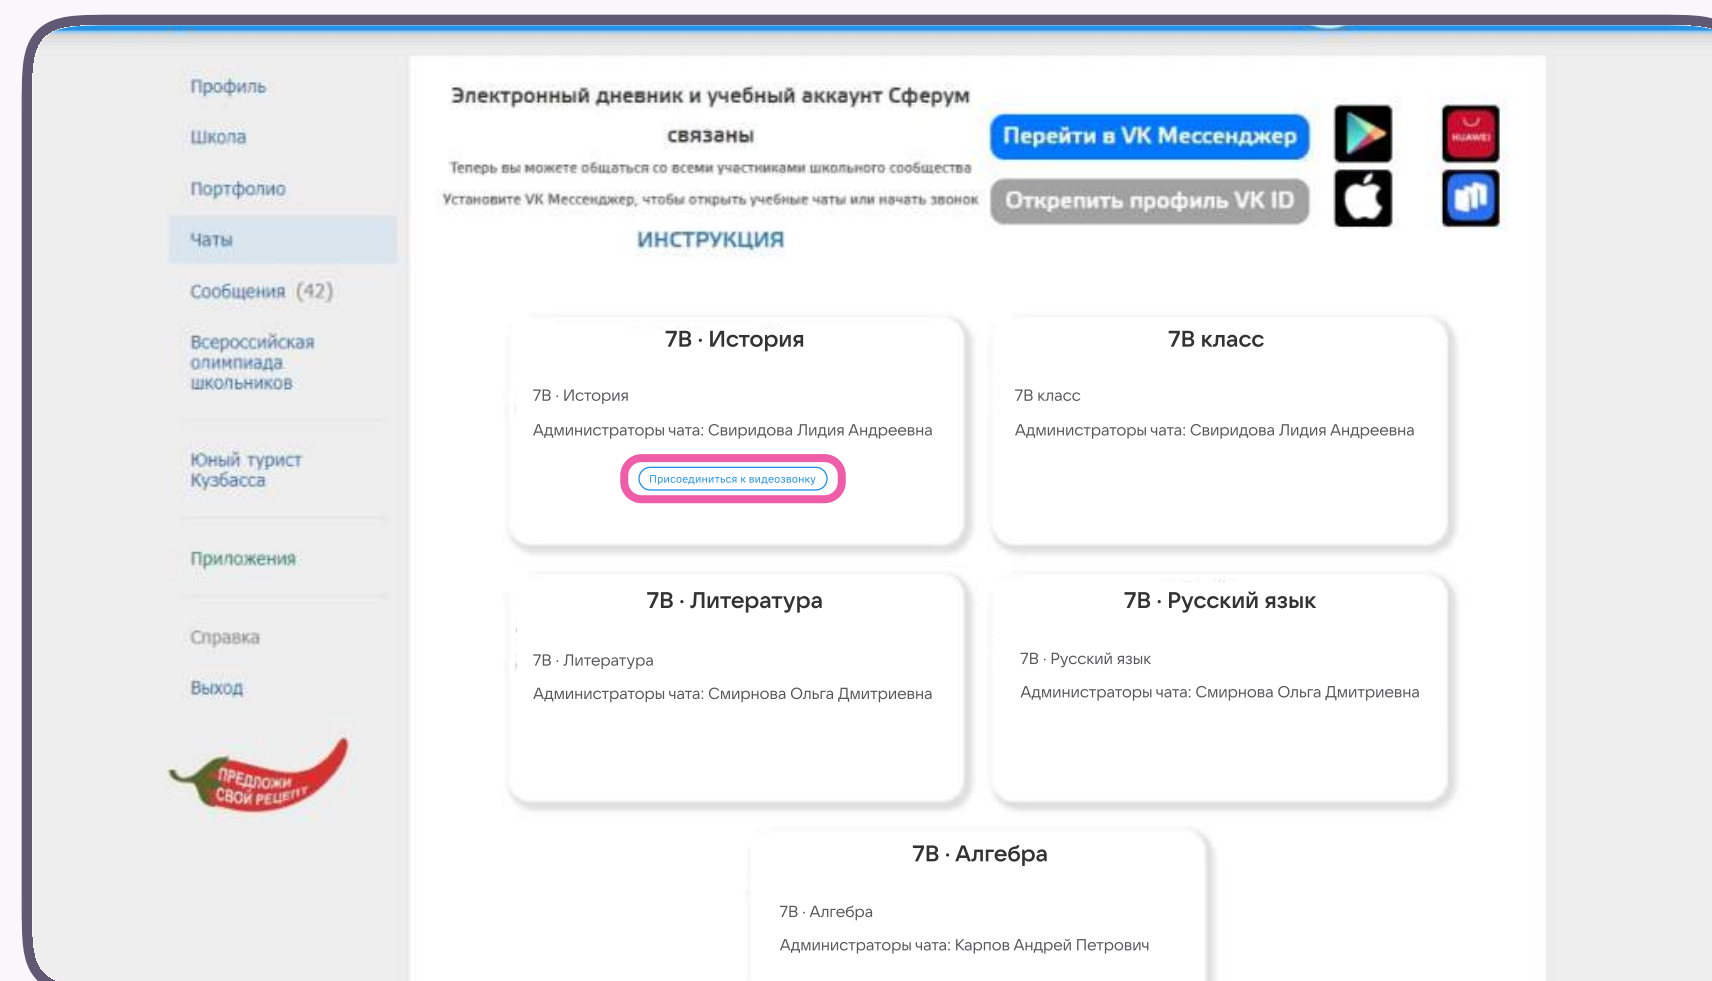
Профиль

Школа

Портфолио

Чаты

Сообщения (42)

Всероссийская олимпиада школьников

Юный турист Кузбасса

Приложения

Справка

Выход

Предложи свой рецепт

Электронный дневник и учебный аккаунт Сферум связаны

Теперь вы можете общаться со всеми участниками школьного сообщества

Установите VK Мессенджер, чтобы открыть учебные чаты или начать звонок

ИНСТРУКЦИЯ

Перейти в VK Мессенджер

Открепить профиль VK ID

HUAWEI

7В · История

7В · История

Администраторы чата: Свиридова Лидия Андреевна

Присоединиться к видеозвонку

7В класс

7В класс

Администраторы чата: Свиридова Лидия Андреевна

7В · Литература

7В · Литература

Администраторы чата: Смирнова Ольга Дмитриевна

7В · Русский язык

7В · Русский язык

Администраторы чата: Смирнова Ольга Дмитриевна

7В · Алгебра

7В · Алгебра

Администраторы чата: Карпов Андрей Петрович